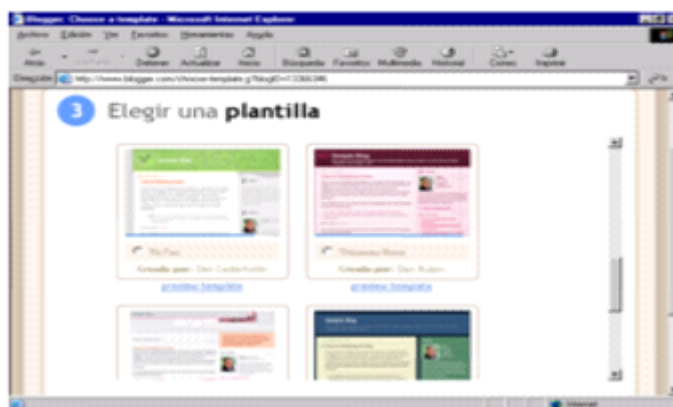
Blogger: Choose a template - Microsoft Internet Explorer

Archivo Edición Ver Favoritos Herramientas Ayuda

Atrás Adelante Detener Actualizar Inicio Búsqueda Favoritos Multimedia Historial Correo Imprimir

Dirección http://www.blogger.com/choose-template.g?blogID=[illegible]

3 Elegir una plantilla

Tic Tac
Creada por: Dan Cederholm
preview template

Thisaway Rose
Creada por: Dan Rubin
preview template

Internet